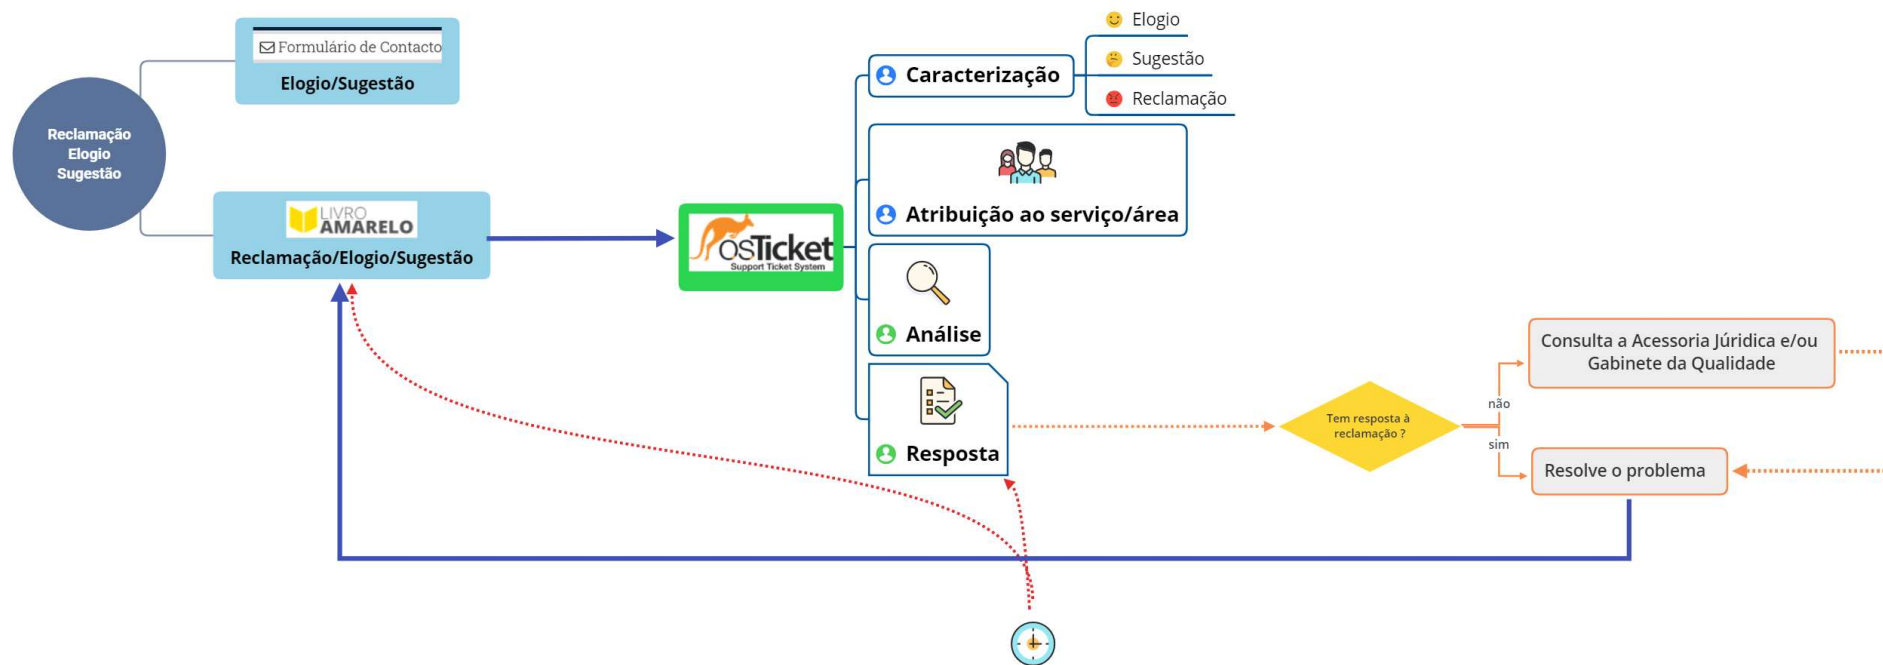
Reclamação
Elogio
Sugestão

Formulário de Contacto
Elogio/Sugestão

LIVRO AMARELO
Reclamação/Elogio/Sugestão

osTicket
Support Ticket System

Caracterização

Elogio
Sugestão
Reclamação

Atribuição ao serviço/área

Análise

Resposta

Tem resposta à reclamação ?

não
sim

Consulta a Acessoria Júridica e/ou Gabinete da Qualidade

Resolve o problema